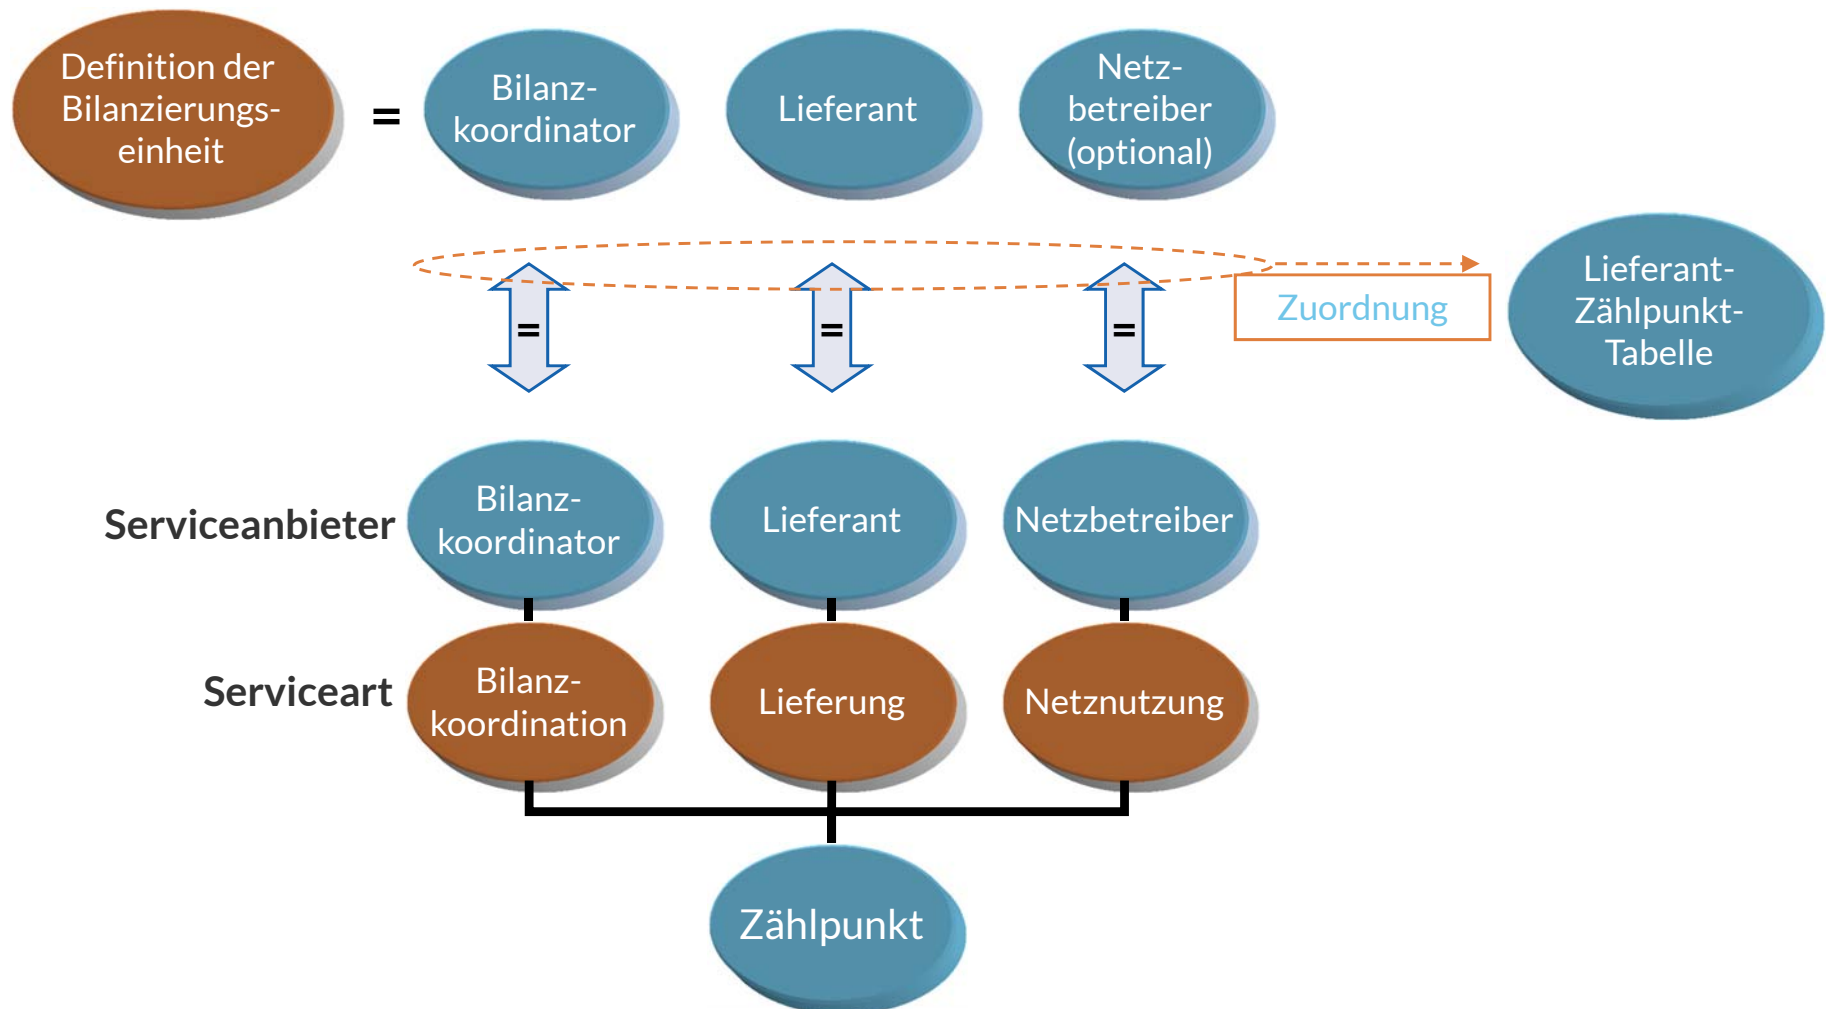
Definition der Bilanzierungseinheit

=

Bilanzkoordinator

Lieferant

Netzbetreiber (optional)

=

=

=

Zuordnung

Lieferant-Zählpunkt-Tabelle

Serviceanbieter

Bilanzkoordinator

Lieferant

Netzbetreiber

Serviceart

Bilanzkoordination

Lieferung

Netznutzung

Zählpunkt